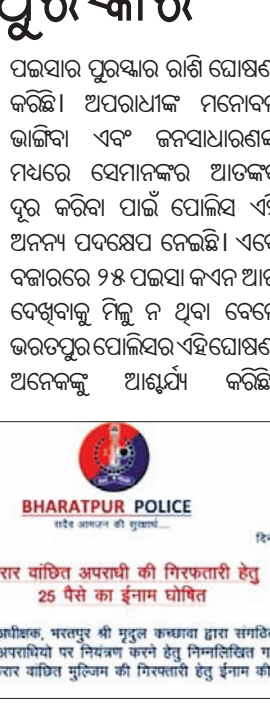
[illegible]ପୁରସ୍କାର

ପଇସାର ପୁରସ୍କାର ରାଶି ଘୋଷଣ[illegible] କରିଛି। ଅପରାଧୀଙ୍କ ମନୋବ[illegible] ଭାଙ୍ଗିବା ଏବଂ ଜନସାଧାରଣ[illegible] ମଧ୍ୟରେ ସେମାନଙ୍କର ଆତଙ୍କ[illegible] ଦୂର କରିବା ପାଇଁ ପୋଲିସ ଏ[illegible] ଅନନ୍ୟ ପଦକ୍ଷେପ ନେଇଛି। ଏବେ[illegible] ବଜାରରେ ୨୫ ପଇସା କଏନ ଆ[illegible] ଦେଖିବାକୁ ମିଳୁ ନ ଥିବା ବେଳେ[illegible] ଭରତପୁର ପୋଲିସର ଏହି ଘୋଷଣ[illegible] ଅନେକଙ୍କୁ ଆଶ୍ଚର୍ଯ୍ୟ କରିଛି

BHARATPUR POLICE
सदैव आमजन की सुरक्षार्थ....

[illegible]रार वांछित अपराधी की गिरफ्तारी हेतु
25 पैसे का ईनाम घोषित

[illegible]अधीक्षक, भरतपुर श्री मृदुल कच्छावा द्वारा संगठि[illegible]
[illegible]अपराधियो पर नियंत्रण करने हेतु निम्नलिखित ग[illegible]
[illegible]रार वांछित मुल्जिम की गिरफ्तारी हेतु ईनाम की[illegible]